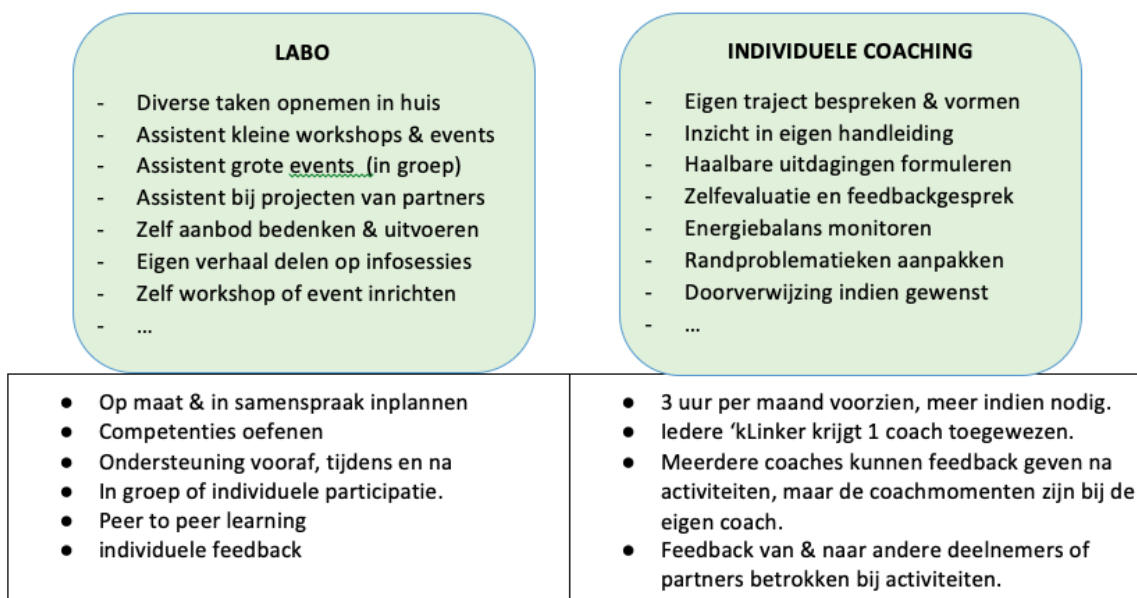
LABO

- Diverse taken opnemen in huis
- Assistent kleine workshops & events
- Assistent grote events (in groep)
- Assistent bij projecten van partners
- Zelf aanbod bedenken & uitvoeren
- Eigen verhaal delen op infosessies
- Zelf workshop of event inrichten
- …

INDIVIDUELE COACHING

- Eigen traject bespreken & vormen
- Inzicht in eigen handleiding
- Haalbare uitdagingen formuleren
- Zelfevaluatie en feedbackgesprek
- Energiebalans monitoren
- Randproblematieken aanpakken
- Doorverwijzing indien gewenst
- …

| | |
|---|---|
| ● Op maat & in samenspraak inplannen<br>● Competenties oefenen<br>● Ondersteuning vooraf, tijdens en na<br>● In groep of individuele participatie.<br>● Peer to peer learning<br>● individuele feedback | ● 3 uur per maand voorzien, meer indien nodig.<br>● Iedere 'kLinker krijgt 1 coach toegewezen.<br>● Meerdere coaches kunnen feedback geven na activiteiten, maar de coachmomenten zijn bij de eigen coach.<br>● Feedback van & naar andere deelnemers of partners betrokken bij activiteiten. |